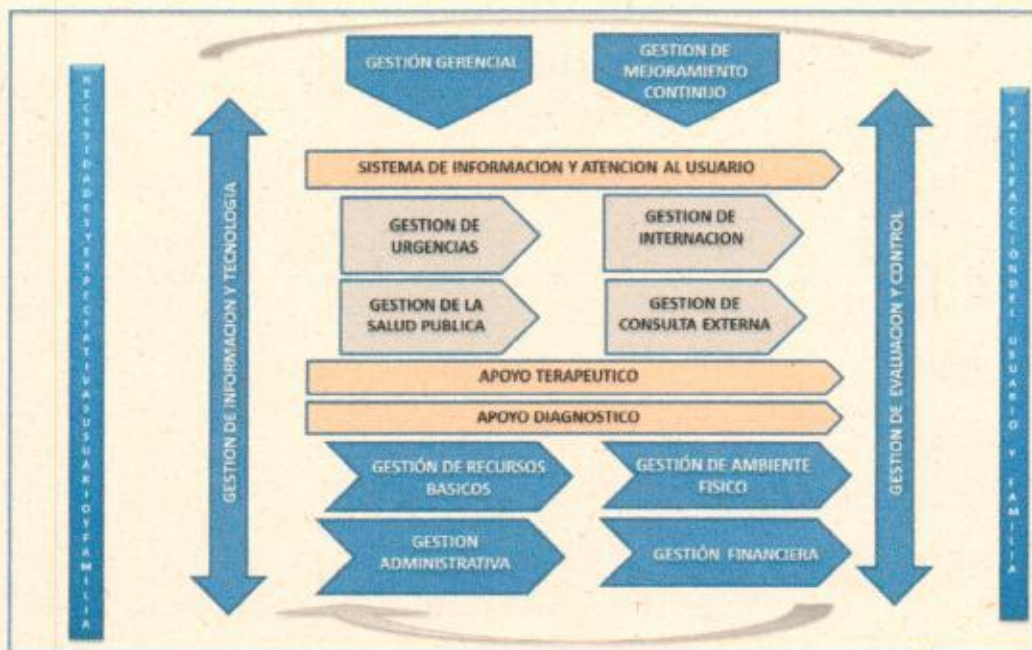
NECESIDADES Y EXPECTATIVAS USUARIO Y FAMILIA

GESTIÓN GERENCIAL

GESTION DE MEJORAMIENTO CONTINUO

GESTION DE INFORMACION Y TECNOLOGIA

SISTEMA DE INFORMACION Y ATENCION AL USUARIO

GESTION DE URGENCIAS

GESTION DE INTERNACION

GESTION DE LA SALUD PUBLICA

GESTION DE CONSULTA EXTERNA

APOYO TERAPEUTICO

APOYO DIAGNOSTICO

GESTIÓN DE RECURSOS BASICOS

GESTIÓN DE AMBIENTE FISICO

GESTION ADMINISTRATIVA

GESTIÓN FINANCIERA

GESTION DE EVALUACION Y CONTROL

SATISFACCIÓN DEL USUARIO Y FAMILIA